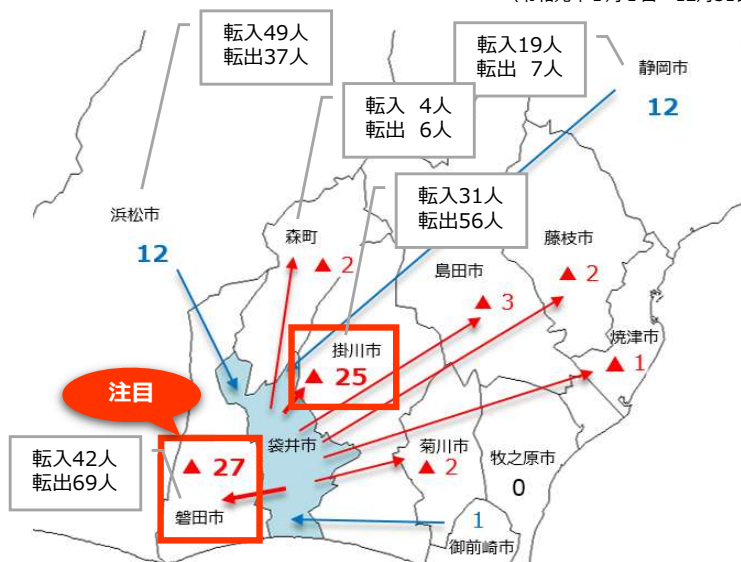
転入49人
転出37人

転入19人
転出 7人

静岡市
12

転入 4人
転出 6人

転入31人
転出56人

浜松市
12

森町
▲ 2

藤枝市
▲ 2

島田市
▲ 3

焼津市
▲ 1

掛川市
▲ 25

注目

転入42人
転出69人

▲ 27

袋井市

菊川市
▲ 2

牧之原市
0

磐田市

1
御前崎市